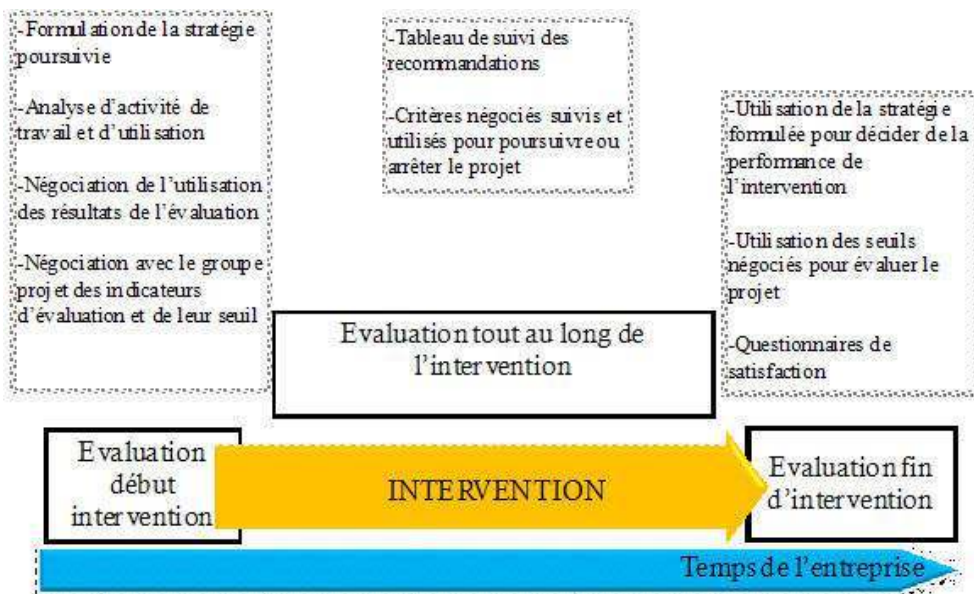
-Formulation de la stratégie poursuivie

-Analyse d'activité de travail et d'utilisation

-Négociation de l'utilisation des résultats de l'évaluation

-Négociation avec le groupe projet des indicateurs d'évaluation et de leur seuil

-Tableau de suivi des recommandations

-Critères négociés suivis et utilisés pour poursuivre ou arrêter le projet

-Utilisation de la stratégie formulée pour décider de la performance de l'intervention

-Utilisation des seuils négociés pour évaluer le projet

-Questionnaires de satisfaction

Evaluation tout au long de l'intervention

Evaluation début intervention

INTERVENTION

Evaluation fin d'intervention

Temps de l'entreprise